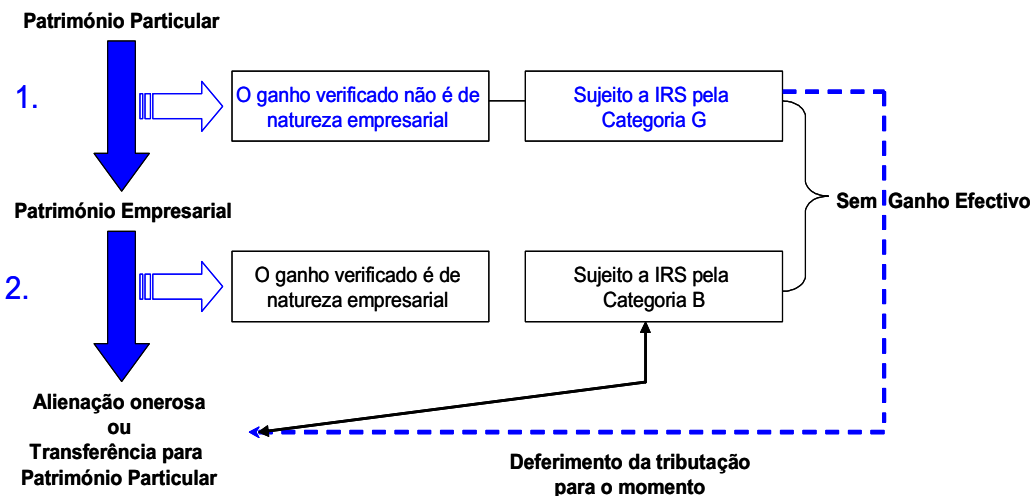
Património Particular

1.

O ganho verificado não é de natureza empresarial

Sujeito a IRS pela Categoria G

Sem Ganho Efectivo

Património Empresarial

2.

O ganho verificado é de natureza empresarial

Sujeito a IRS pela Categoria B

Alienação onerosa
ou
Transferência para Património Particular

Deferimento da tributação para o momento